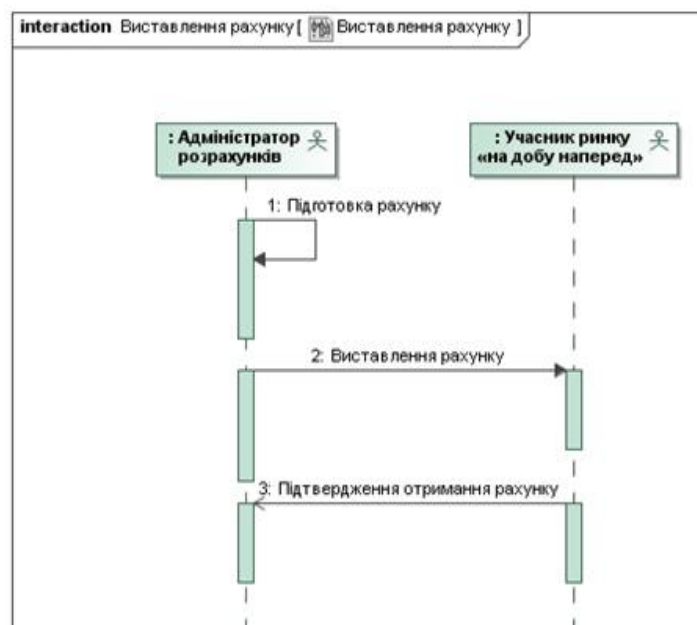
interaction Виставлення рахунку [ Виставлення рахунку ]

: Адміністратор розрахунків

: Учасник ринку «на добу наперед»

1: Підготовка рахунку

2: Виставлення рахунку

3: Підтвердження отримання рахунку